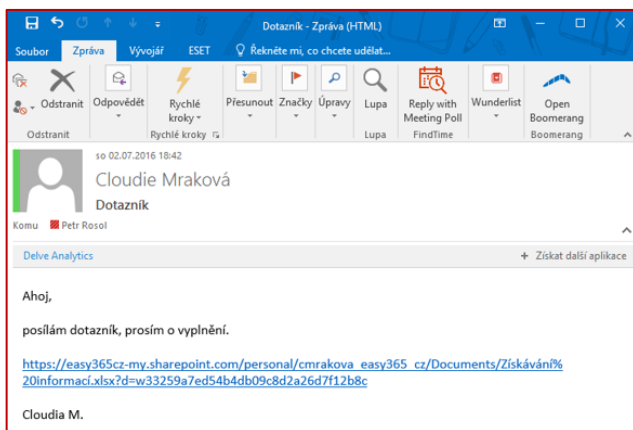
Dotazník - Zpráva (HTML)

Soubor Zpráva Vývojář ESET Řekněte mi, co chcete udělat...

Odstranit Odpovědět Rychlé kroky Přesunout Značky Úpravy Lupa Reply with Meeting Poll Wunderlist Open Boomerang

Odstranit Rychlé kroky Lupa FindTime Boomerang

so 02.07.2016 18:42

Cloudie Mraková

Dotazník

Komu Petr Rosol

Delve Analytics

+ Získat další aplikace

Ahoj,

posílám dotazník, prosím o vyplnění.

https://easy365cz-my.sharepoint.com/personal/cmrakova_easy365_cz/Documents/Získávání%20informací.xlsx?d=w33259a7ed54b4db09c8d2a26d7f12b8c

Cloudia M.